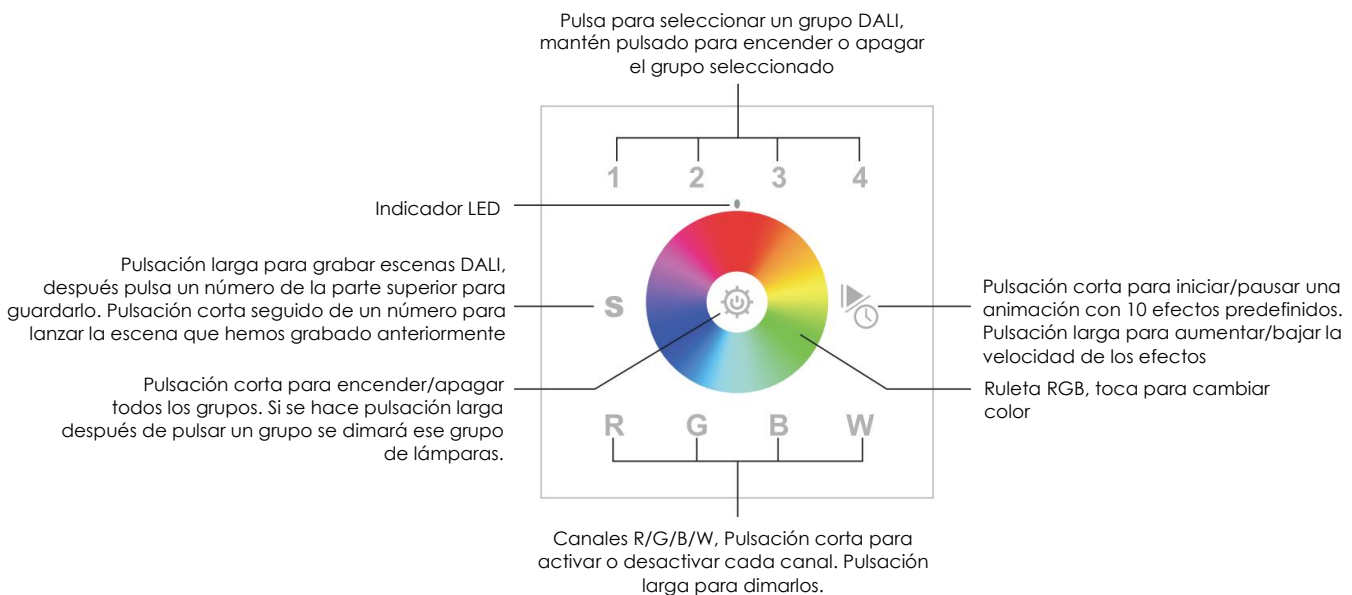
Pulsa para seleccionar un grupo DALI, mantén pulsado para encender o apagar el grupo seleccionado

1 2 3 4

Indicador LED

Pulsación larga para grabar escenas DALI, después pulsa un número de la parte superior para guardarlo. Pulsación corta seguido de un número para lanzar la escena que hemos grabado anteriormente

S

Pulsación corta para iniciar/pausar una animación con 10 efectos predefinidos. Pulsación larga para aumentar/bajar la velocidad de los efectos

Pulsación corta para encender/apagar todos los grupos. Si se hace pulsación larga después de pulsar un grupo se dimará ese grupo de lámparas.

Ruleta RGB, toca para cambiar color

R G B W

Canales R/G/B/W, Pulsación corta para activar o desactivar cada canal. Pulsación larga para dimarlos.